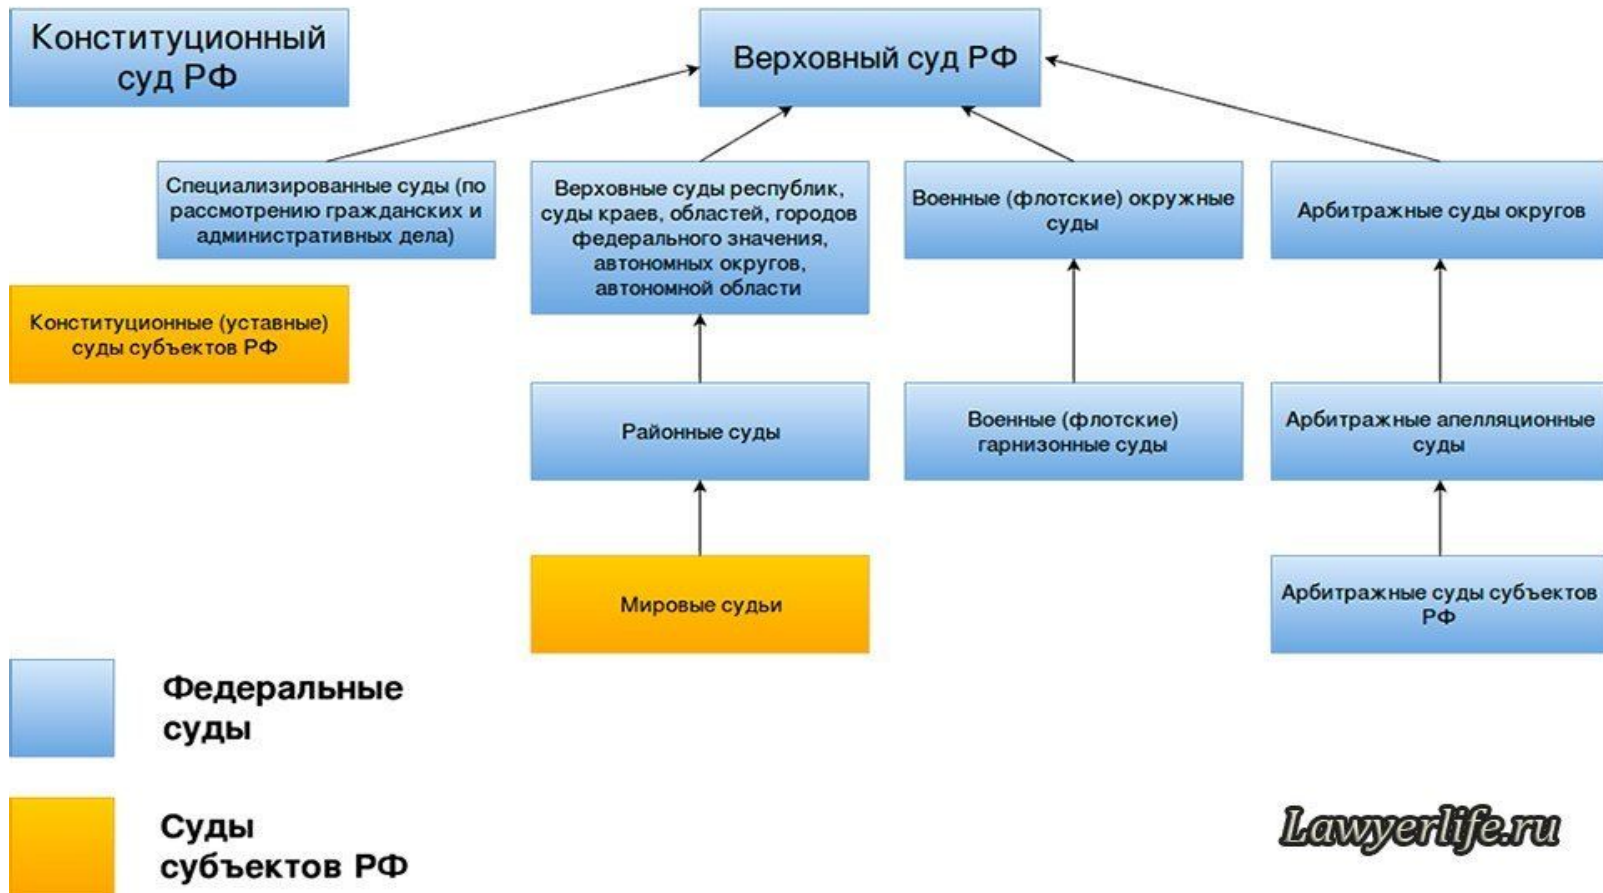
Конституционный суд РФ

Верховный суд РФ

Специализированные суды (по рассмотрению гражданских и административных дела)

Верховные суды республик, суды краев, областей, городов федерального значения, автономных округов, автономной области

Военные (флотские) окружные суды

Арбитражные суды округов

Конституционные (уставные) суды субъектов РФ

Районные суды

Военные (флотские) гарнизонные суды

Арбитражные апелляционные суды

Мировые судьи

Арбитражные суды субъектов РФ

Федеральные суды

Суды субъектов РФ

Lawyerlife.ru